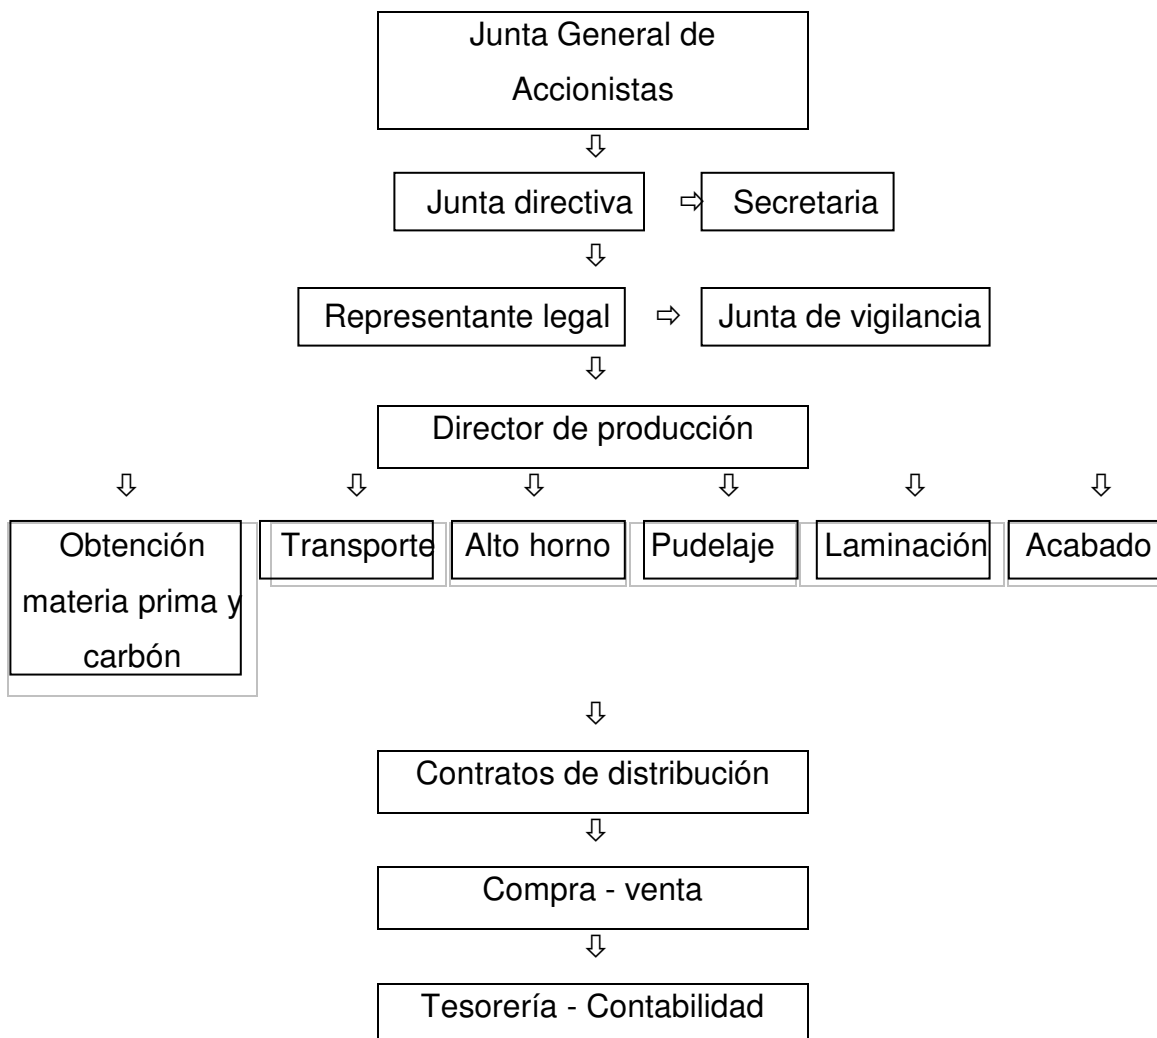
Junta General de Accionistas

⇩

Junta directiva ⇨ Secretaria

⇩

Representante legal ⇨ Junta de vigilancia

⇩

Director de producción

⇩ ⇩ ⇩ ⇩ ⇩ ⇩

Obtención materia prima y carbón

Transporte

Alto horno

Pudelaje

Laminación

Acabado

⇩

Contratos de distribución

⇩

Compra - venta

⇩

Tesorería - Contabilidad